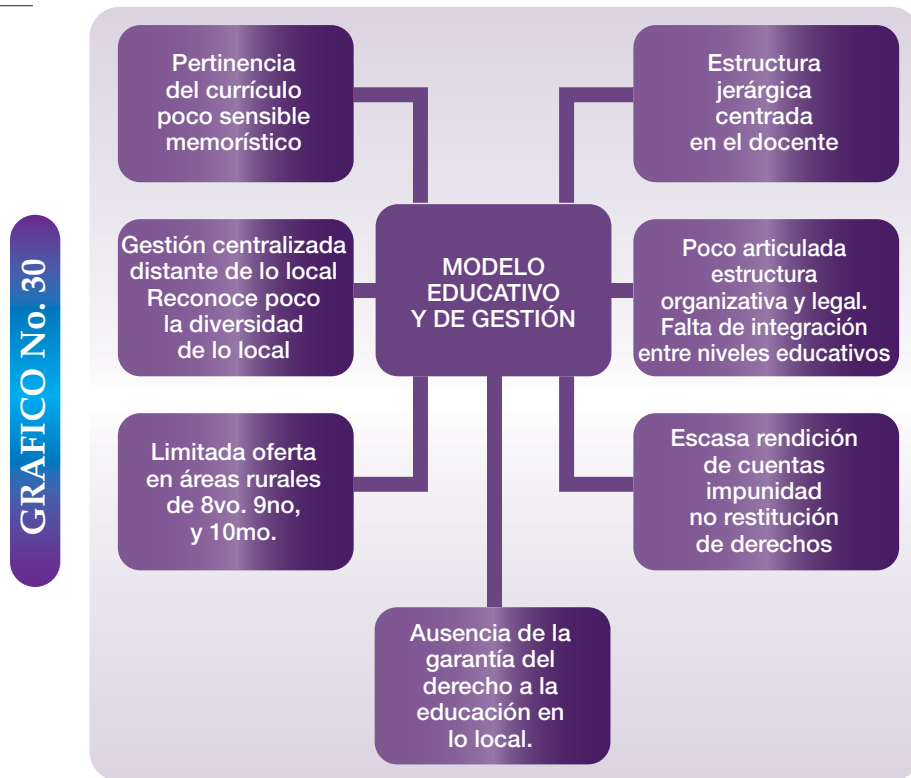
GRAFICO No. 30

Pertinencia del currículo poco sensible memorístico

Estructura jerárgica centrada en el docente

Gestión centralizada distante de lo local Reconoce poco la diversidad de lo local

MODELO EDUCATIVO Y DE GESTIÓN

Poco articulada estructura organizativa y legal. Falta de integración entre niveles educativos

Limitada oferta en áreas rurales de 8vo. 9no, y 10mo.

Escasa rendición de cuentas impunidad no restitución de derechos

Ausencia de la garantía del derecho a la educación en lo local.